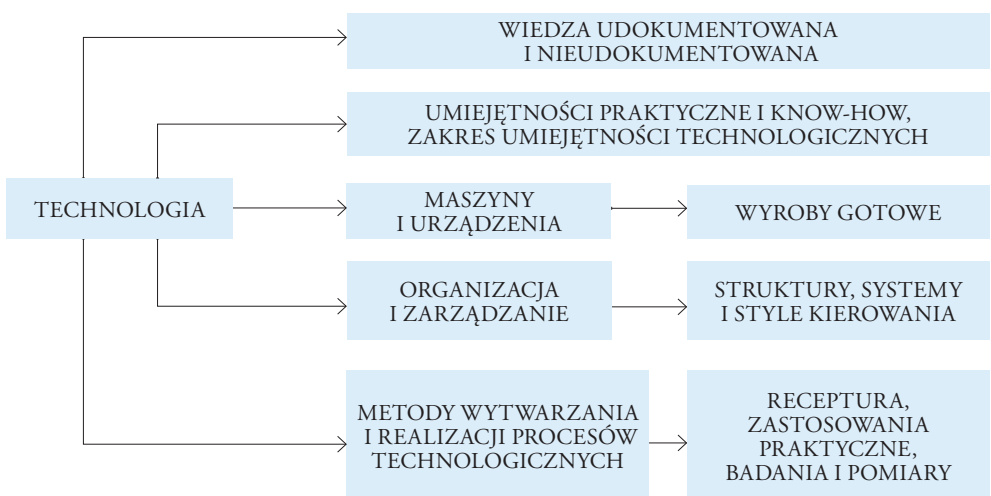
TECHNOLOGIA

WIEDZA UDOKUMENTOWANA I NIEUDOKUMENTOWANA

UMIEJĘTNOŚCI PRAKTYCZNE I KNOW-HOW, ZAKRES UMIEJĘTNOŚCI TECHNOLOGICZNYCH

MASZYNY I URZĄDZENIA

WYROBY GOTOWE

ORGANIZACJA I ZARZĄDZANIE

STRUKTURY, SYSTEMY I STYLE KIEROWANIA

METODY WYTWARZANIA I REALIZACJI PROCESÓW TECHNOLOGICZNYCH

RECEPTURA, ZASTOSOWANIA PRAKTYCZNE, BADANIA I POMIARY